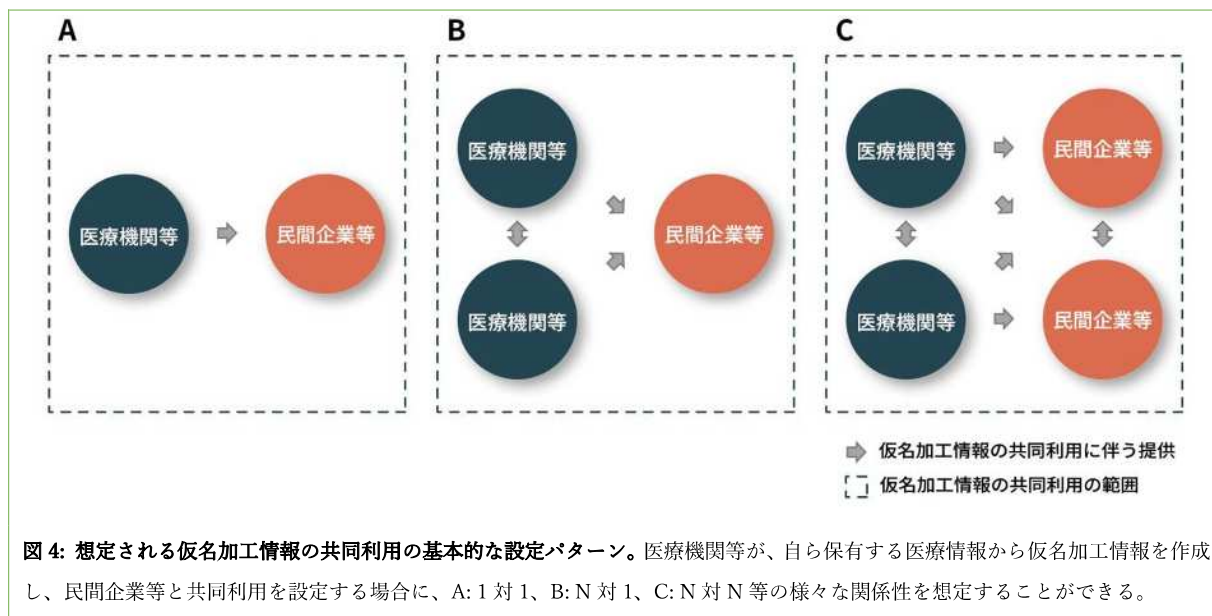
A

医療機関等

民間企業等

B

医療機関等

医療機関等

民間企業等

C

医療機関等

民間企業等

医療機関等

民間企業等

仮名加工情報の共同利用に伴う提供

仮名加工情報の共同利用の範囲

**図 4: 想定される仮名加工情報の共同利用の基本的な設定パターン。**医療機関等が、自ら保有する医療情報から仮名加工情報を作成し、民間企業等と共同利用を設定する場合に、A: 1 対 1、B: N 対 1、C: N 対 N 等の様々な関係性を想定することができる。